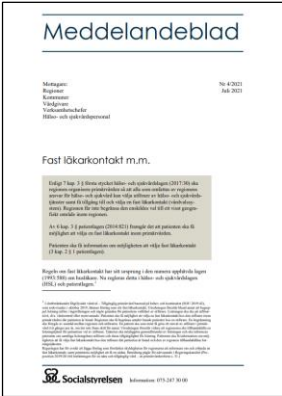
Meddelandeblad

Mottagare:
Regioner
Kommuner
Vårdgivare
Verksamhetschefer
Hälso- och sjukvårdspersonal

Nr 4/2021
Juli 2021

Fast läkarkontakt m.m.

Enligt 7 kap. 3 § första stycket hälso- och sjukvårdslagen (2017:30) ska regionen organisera primärvården så att alla som omfattas av regionens ansvar för hälso- och sjukvård kan välja utförare av hälso- och sjukvårdstjänster samt få tillgång till och välja en fast läkarkontakt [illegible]

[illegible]

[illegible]

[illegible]

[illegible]

Socialstyrelsen

Information: 075-247 30 00